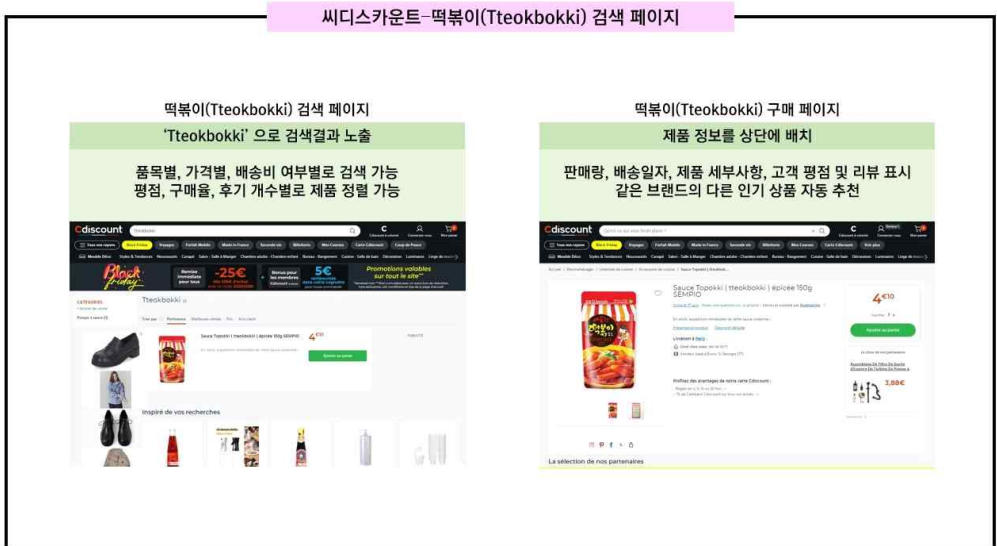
씨디스카운트-떡볶이(Tteokbokki) 검색 페이지

떡볶이(Tteokbokki) 검색 페이지

'Tteokbokki' 으로 검색결과 노출

품목별, 가격별, 배송비 여부별로 검색 가능
평점, 구매율, 후기 개수별로 제품 정렬 가능

Cdiscount Tteokbokki

Black Friday -25€ 5€ Promotions valables sur tout le site

Tteokbokki

Sauce Topokki | tteokbokki | épicée 150g SEMPIO 4€10

Ajouter au panier

Inspiré de vos recherches

떡볶이(Tteokbokki) 구매 페이지

제품 정보를 상단에 배치

판매량, 배송일자, 제품 세부사항, 고객 평점 및 리뷰 표시
같은 브랜드의 다른 인기 상품 자동 추천

Cdiscount

Sauce Topokki | tteokbokki | épicée 150g SEMPIO

4€10

Ajouter au panier

3,88€

La sélection de nos partenaires